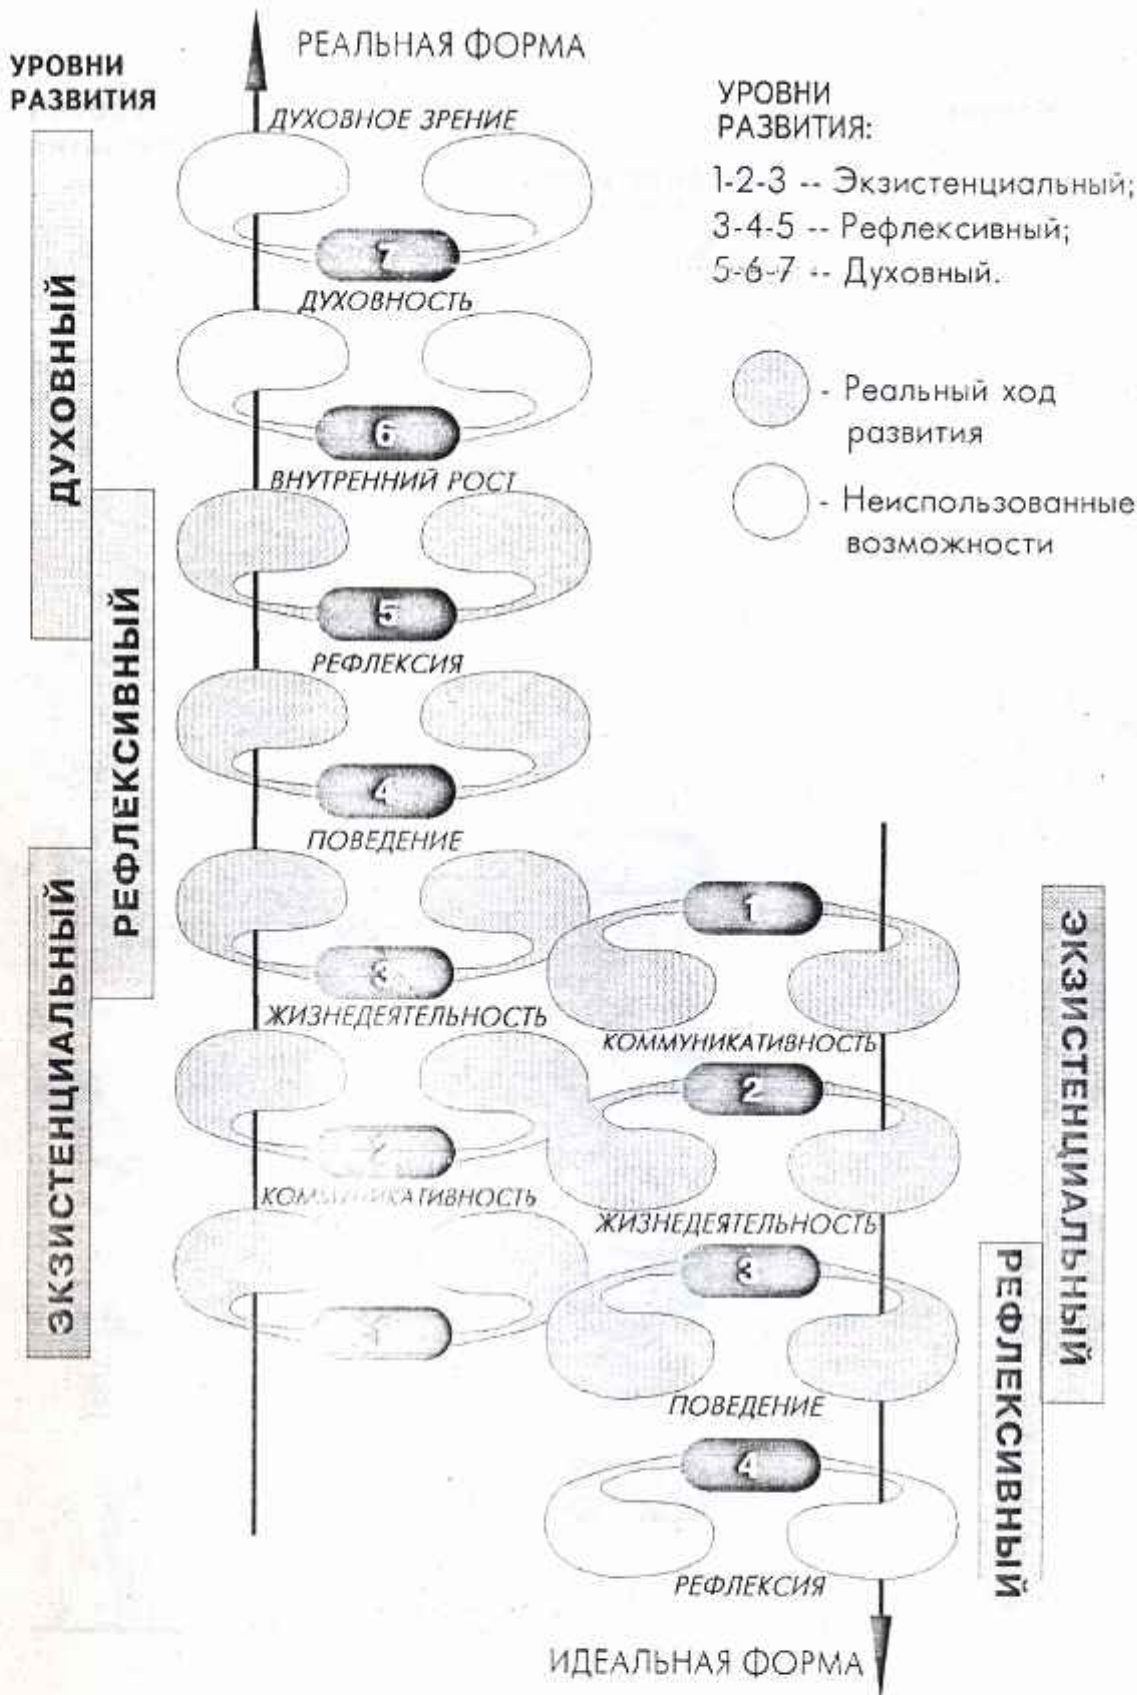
УРОВНИ РАЗВИТИЯ

РЕАЛЬНАЯ ФОРМА

УРОВНИ РАЗВИТИЯ:

1-2-3 -- Экзистенциальный;
3-4-5 -- Рефлексивный;
5-6-7 -- Духовный.

- Реальный ход развития

- Неиспользованные возможности

ДУХОВНЫЙ

РЕФЛЕКСИВНЫЙ

ЭКЗИСТЕНЦИАЛЬНЫЙ

ДУХОВНОЕ ЗРЕНИЕ

7

ДУХОВНОСТЬ

6

ВНУТРЕННИЙ РОСТ

5

РЕФЛЕКСИЯ

4

ПОВЕДЕНИЕ

3

ЖИЗНЕДЕЯТЕЛЬНОСТЬ

2

КОММУНИКАТИВНОСТЬ

1

1

КОММУНИКАТИВНОСТЬ

2

ЖИЗНЕДЕЯТЕЛЬНОСТЬ

3

ПОВЕДЕНИЕ

4

РЕФЛЕКСИЯ

ЭКЗИСТЕНЦИАЛЬНЫЙ

РЕФЛЕКСИВНЫЙ

ИДЕАЛЬНАЯ ФОРМА